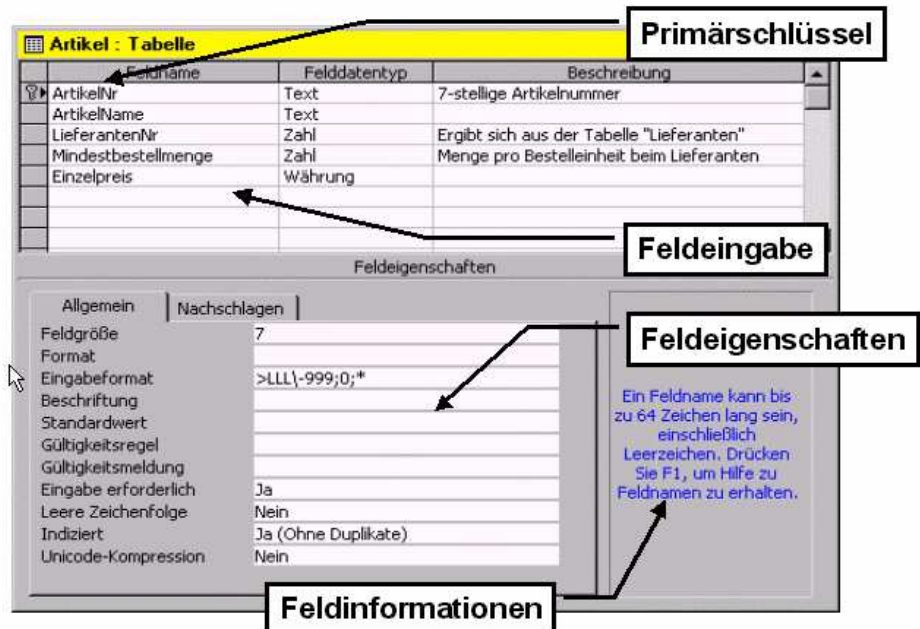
Artikel : Tabelle

Primärschlüssel

| Feldname | Felddatentyp | Beschreibung |
|---|---|---|
| ArtikelNr | Text | 7-stellige Artikelnummer |
| ArtikelName | Text | |
| LieferantenNr | Zahl | Ergibt sich aus der Tabelle "Lieferanten" |
| Mindestbestellmenge | Zahl | Menge pro Bestelleinheit beim Lieferanten |
| Einzelpreis | Währung | |

Feldeingabe

Feldeigenschaften

Allgemein | Nachschlagen

Feldeigenschaften

| | |
|---|---|
| Feldgröße | 7 |
| Format | |
| Eingabeformat | >LLL\-999;0;* |
| Beschriftung | |
| Standardwert | |
| Gültigkeitsregel | |
| Gültigkeitsmeldung | |
| Eingabe erforderlich | Ja |
| Leere Zeichenfolge | Nein |
| Indiziert | Ja (Ohne Duplikate) |
| Unicode-Kompression | Nein |

Ein Feldname kann bis zu 64 Zeichen lang sein, einschließlich Leerzeichen. Drücken Sie F1, um Hilfe zu Feldnamen zu erhalten.

Feldinformationen